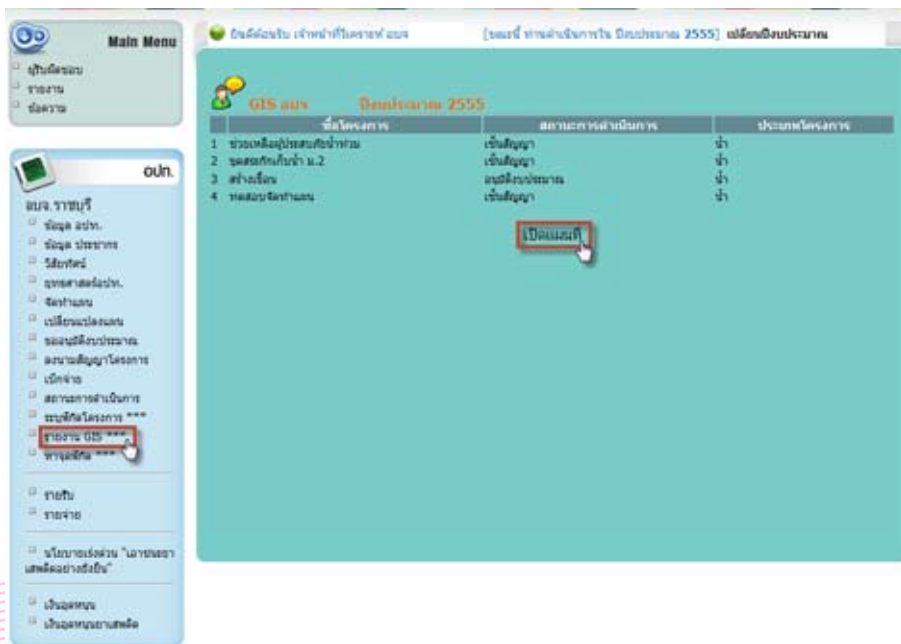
Main Menu
ผู้รับผิดชอบ
รายงาน
ข้อความ

อปท.
อบจ.ราชบุรี
ข้อมูล อปท.
ข้อมูล ประชากร
วิสัยทัศน์
ยุทธศาสตร์อปท.
จัดทำแผน
เปลี่ยนแปลงแผน
ขออนุมัติงบประมาณ
ลงนามสัญญาโครงการ
เบิกจ่าย
สถานะการดำเนินการ
ระบุพิกัดโครงการ ***
รายงาน GIS ***
ทางพิกัด ***
รายรับ
รายจ่าย
นโยบายเร่งด่วน "เอาชนะยาเสพติดอย่างยั่งยืน"
เงินอุดหนุน
เงินอุดหนุนยาเสพติด

ยินดีต้อนรับ เจ้าหน้าที่วิเคราะห์ อบจ
[ขณะนี้ ท่านดำเนินการใน ปีงบประมาณ 2555] เปลี่ยนปีงบประมาณ

GIS อบจ ปีงบประมาณ 2555

| | ชื่อโครงการ | สถานะการดำเนินการ | ประเภทโครงการ |
|---|---|---|---|
| 1 | ช่วยเหลือผู้ประสบภัยน้ำท่วม | เซ็นสัญญา | น้ำ |
| 2 | ขุดลอกกักเก็บน้ำ ม.2 | เซ็นสัญญา | น้ำ |
| 3 | สร้างเขื่อน | อนุมัติงบประมาณ | น้ำ |
| 4 | ทดสอบจัดทำแผน | เซ็นสัญญา | น้ำ |

เปิดแผนที่